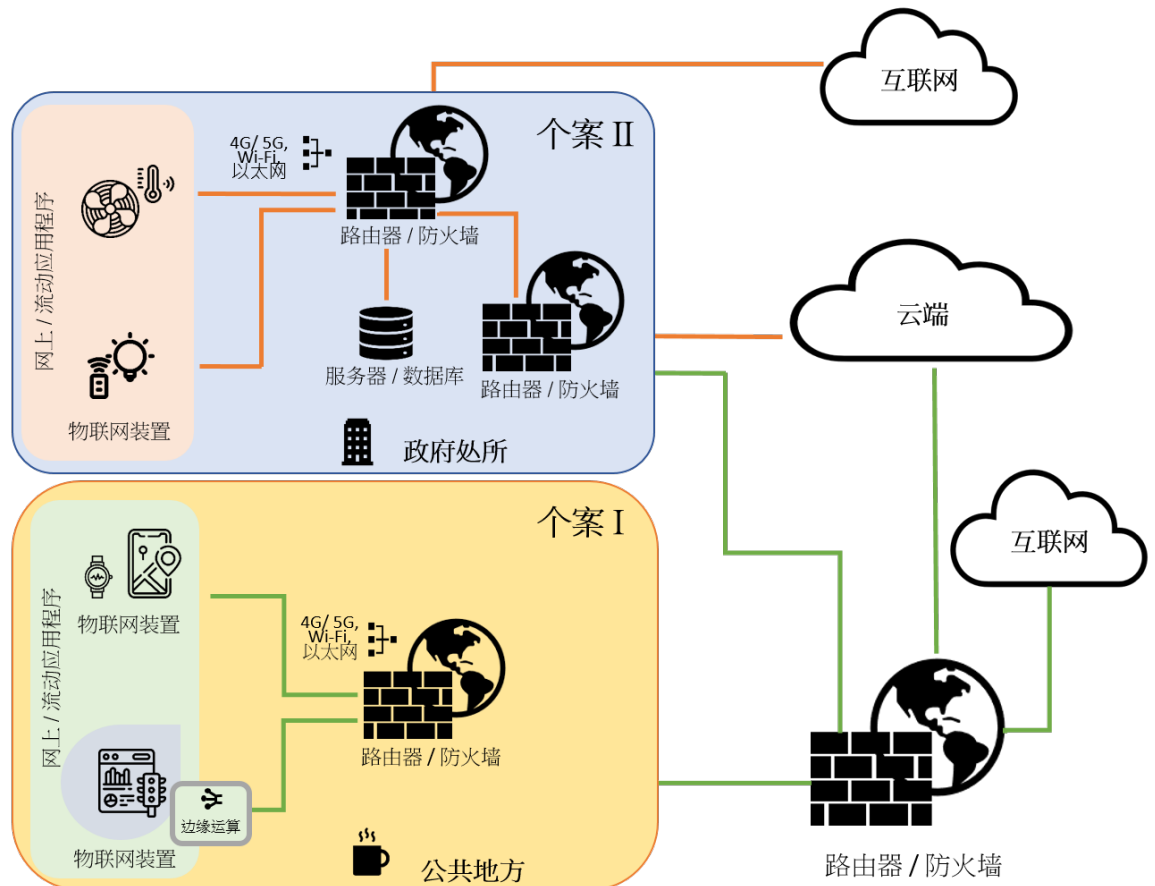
互联网

个案 II

4G/ 5G, Wi-Fi, 以太网

网上 / 流动应用程序

路由器 / 防火墙

服务器 / 数据库

路由器 / 防火墙

物联网装置

政府处所

云端

互联网

个案 I

网上 / 流动应用程序

物联网装置

4G/ 5G, Wi-Fi, 以太网

路由器 / 防火墙

边缘运算

物联网装置

公共地方

路由器 / 防火墙